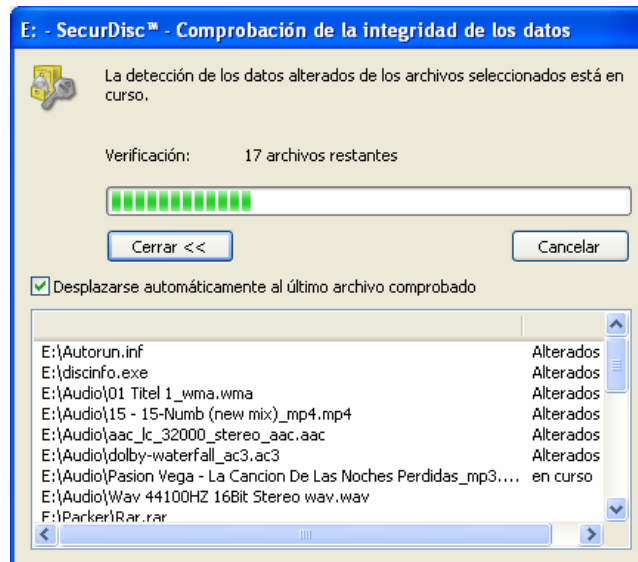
E: - SecurDisc™ - Comprobación de la integridad de los datos

La detección de los datos alterados de los archivos seleccionados está en curso.

Verificación: 17 archivos restantes

Cerrar <<

Cancelar

Desplazarse automáticamente al último archivo comprobado

| | |
|---|---|
| E:\Autorun.inf | Alterados |
| E:\discinfo.exe | Alterados |
| E:\Audio\01 Titel 1_wma.wma | Alterados |
| E:\Audio\15 - 15-Numb (new mix)_mp4.mp4 | Alterados |
| E:\Audio\aac_lc_32000_stereo_aac.aac | Alterados |
| E:\Audio\dolby-waterfall_ac3.ac3 | Alterados |
| E:\Audio\Pasion Vega - La Cancion De Las Noches Perdidas_mp3.... | en curso |
| E:\Audio\Wav 44100HZ 16Bit Stereo wav.wav | |
| E:\Packer\Rar.rar | |